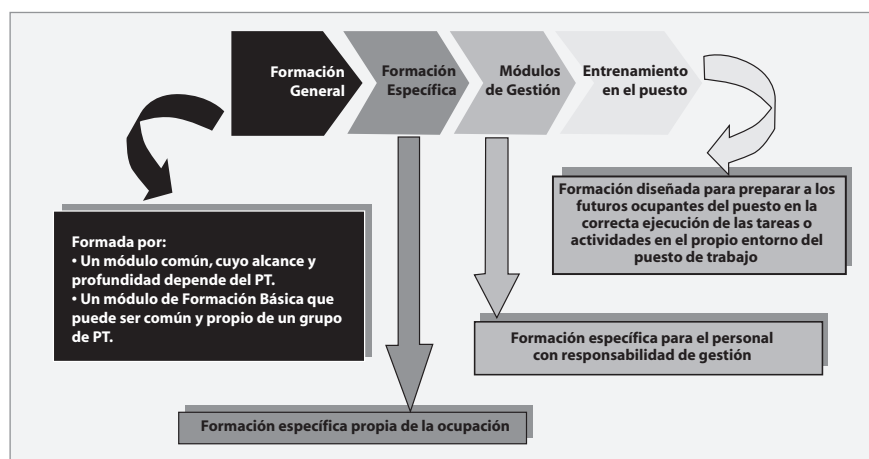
Formación General

Formación Específica

Módulos de Gestión

Entrenamiento en el puesto

Formación diseñada para preparar a los futuros ocupantes del puesto en la correcta ejecución de las tareas o actividades en el propio entorno del puesto de trabajo

Formada por:
• Un módulo común, cuyo alcance y profundidad depende del PT.
• Un módulo de Formación Básica que puede ser común y propio de un grupo de PT.

Formación específica para el personal con responsabilidad de gestión

Formación específica propia de la ocupación